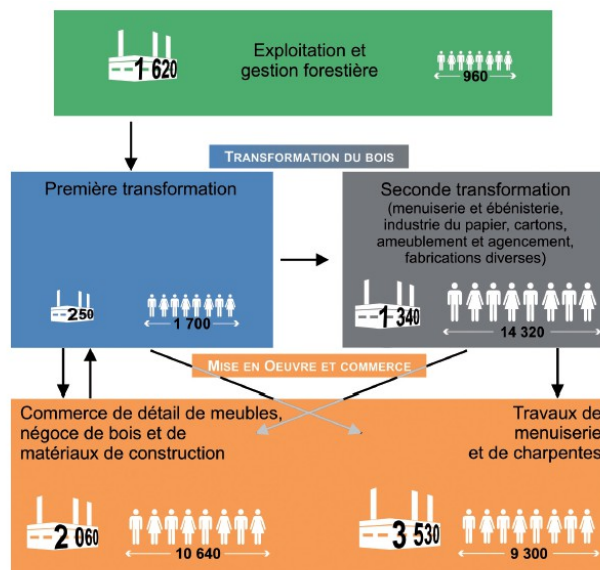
1 620

Exploitation et gestion forestière

960

TRANSFORMATION DU BOIS

Première transformation

250

1 700

Seconde transformation (menuiserie et ébénisterie, industrie du papier, cartons, ameublement et agencement, fabrications diverses)

1 340

14 320

MISE EN OEUVRE ET COMMERCE

Commerce de détail de meubles, négoce de bois et de matériaux de construction

2 060

10 640

Travaux de menuiserie et de charpentes

3 530

9 300